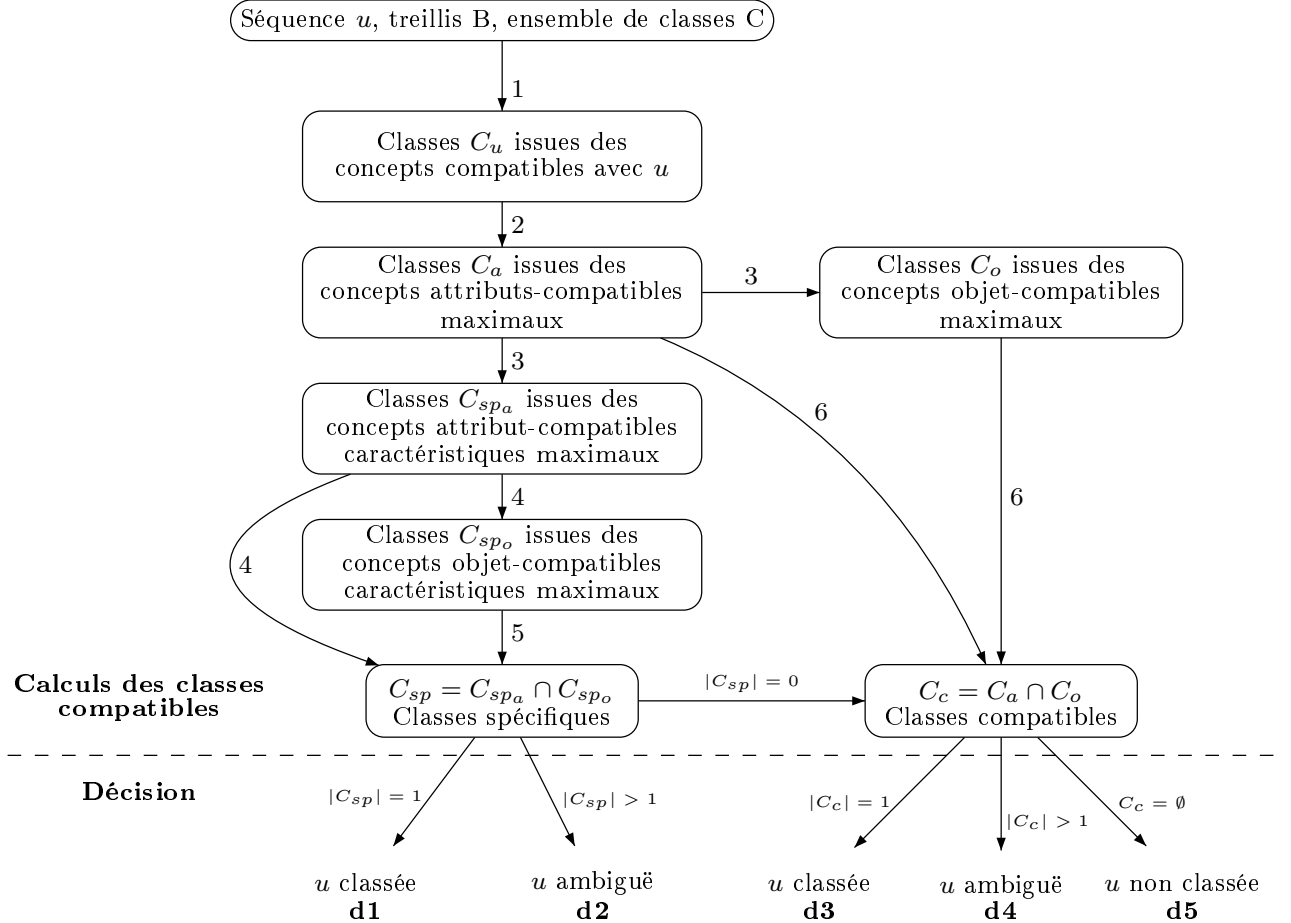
Séquence $u$, treillis B, ensemble de classes C

1

Classes $C_u$ issues des concepts compatibles avec $u$

2

Classes $C_a$ issues des concepts attributs-compatibles maximaux

3

Classes $C_o$ issues des concepts objet-compatibles maximaux

3

Classes $C_{sp_a}$ issues des concepts attribut-compatibles caractéristiques maximaux

6

4

6

Classes $C_{sp_o}$ issues des concepts objet-compatibles caractéristiques maximaux

4

5

Calculs des classes compatibles

$C_{sp} = C_{sp_a} \cap C_{sp_o}$
Classes spécifiques

$|C_{sp}| = 0$

$C_c = C_a \cap C_o$
Classes compatibles

Décision

$|C_{sp}| = 1$

$|C_{sp}| > 1$

$|C_c| = 1$

$|C_c| > 1$

$C_c = \emptyset$

$u$ classée
d1

$u$ ambiguë
d2

$u$ classée
d3

$u$ ambiguë
d4

$u$ non classée
d5